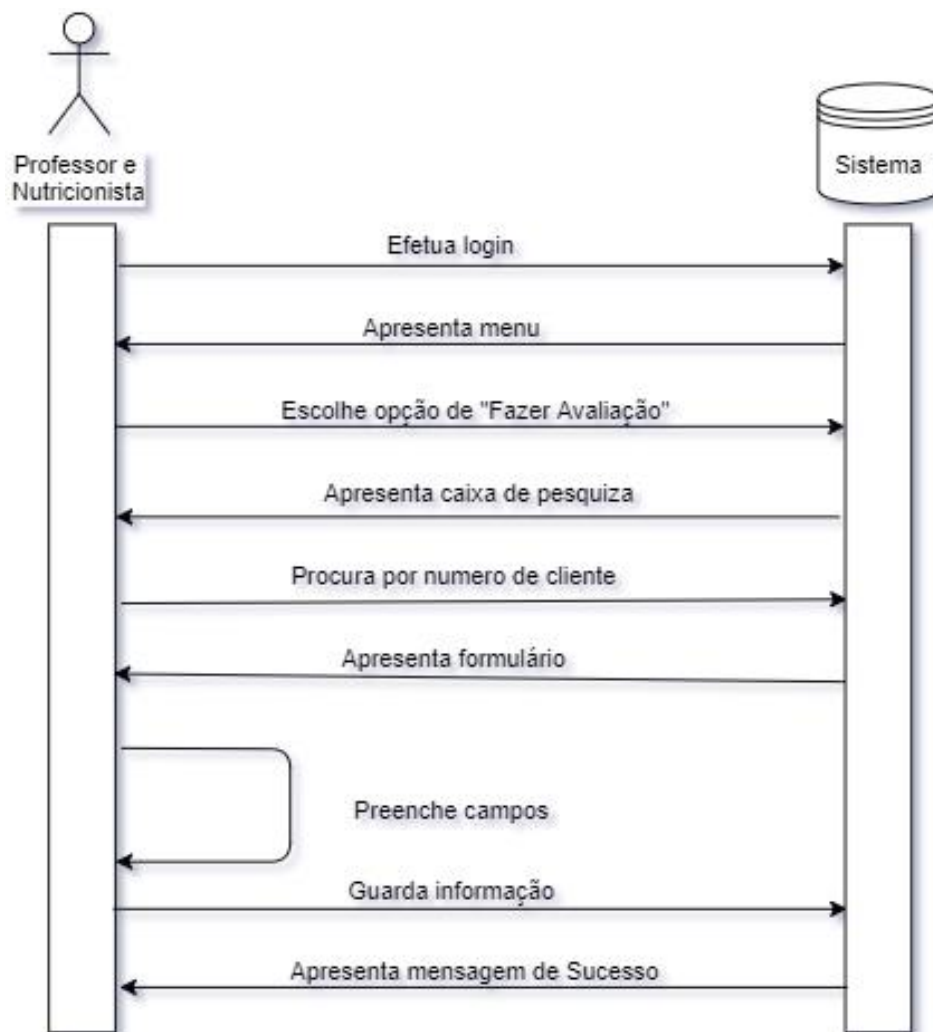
Professor e Nutricionista

Sistema

Efetua login

Apresenta menu

Escolhe opção de "Fazer Avaliação"

Apresenta caixa de pesquiza

Procura por numero de cliente

Apresenta formulário

Preenche campos

Guarda informação

Apresenta mensagem de Sucesso